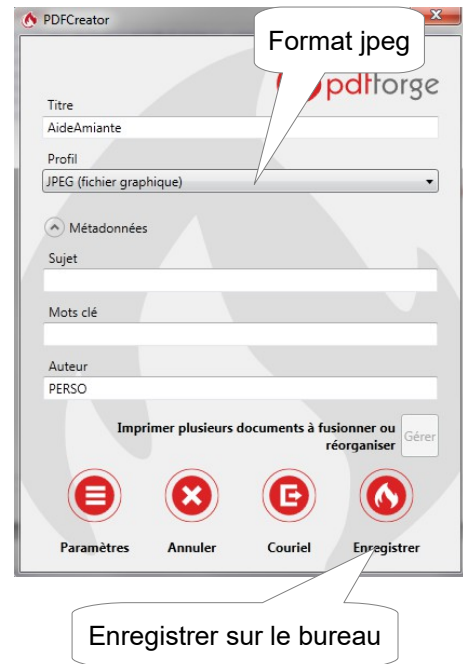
PDFCreator

Format jpeg

pdfforge

Titre
AideAmiante

Profil
JPEG (fichier graphique)

Métadonnées

Sujet

Mots clé

Auteur
PERSO

Imprimer plusieurs documents à fusionner ou réorganiser

Gérer

Paramètres

Annuler

Couriel

Enregistrer

Enregistrer sur le bureau